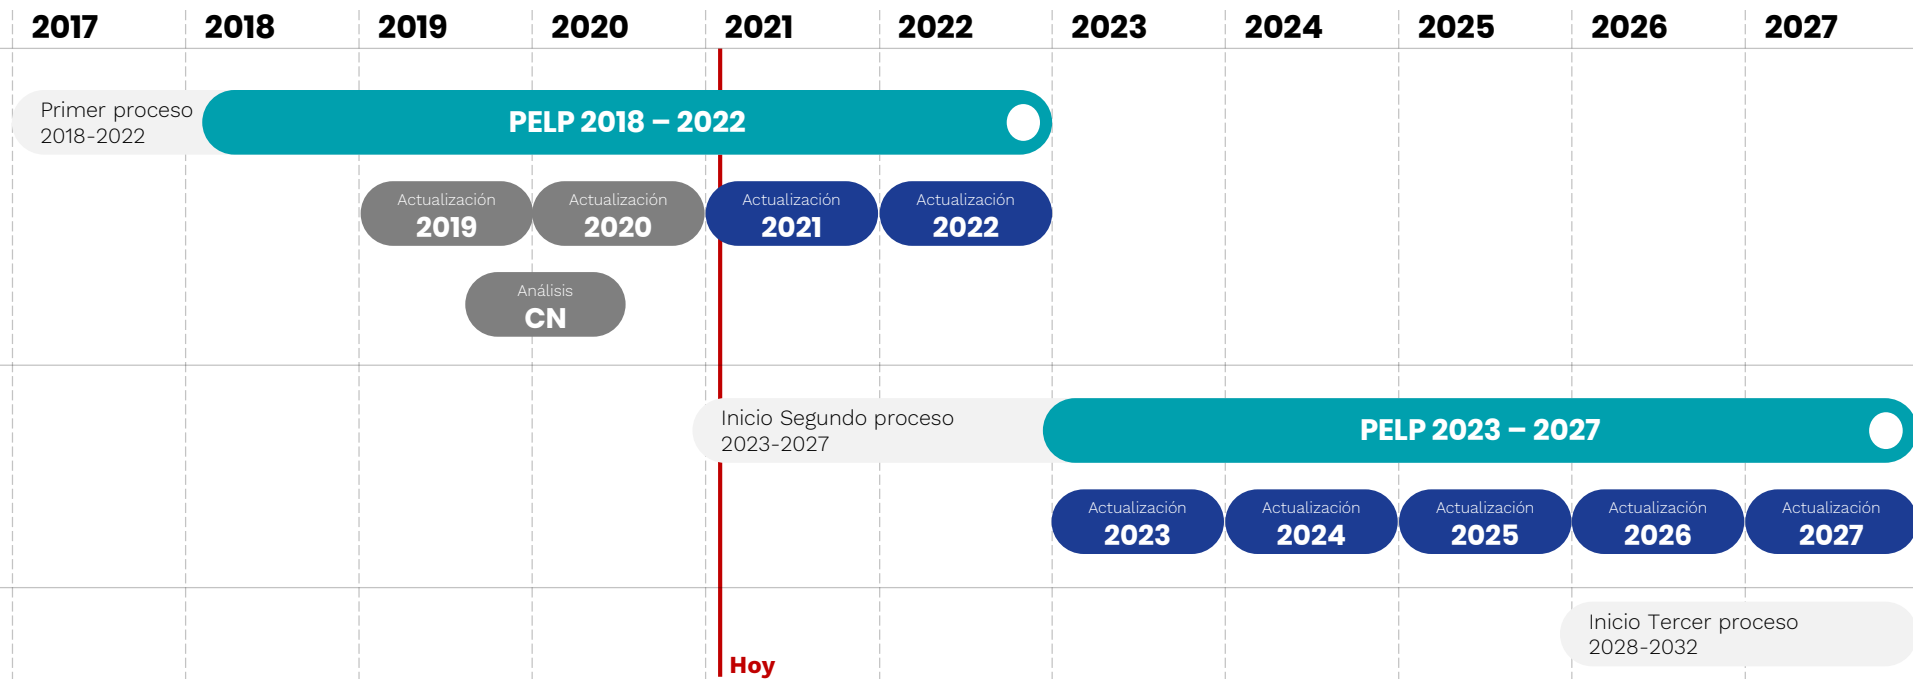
2017 2018 2019 2020 2021 2022 2023 2024 2025 2026 2027

Primer proceso 2018-2022

PELP 2018 – 2022

Actualización 2019

Actualización 2020

Actualización 2021

Actualización 2022

Análisis CN

Inicio Segundo proceso 2023-2027

PELP 2023 – 2027

Actualización 2023

Actualización 2024

Actualización 2025

Actualización 2026

Actualización 2027

Inicio Tercer proceso 2028-2032

Hoy